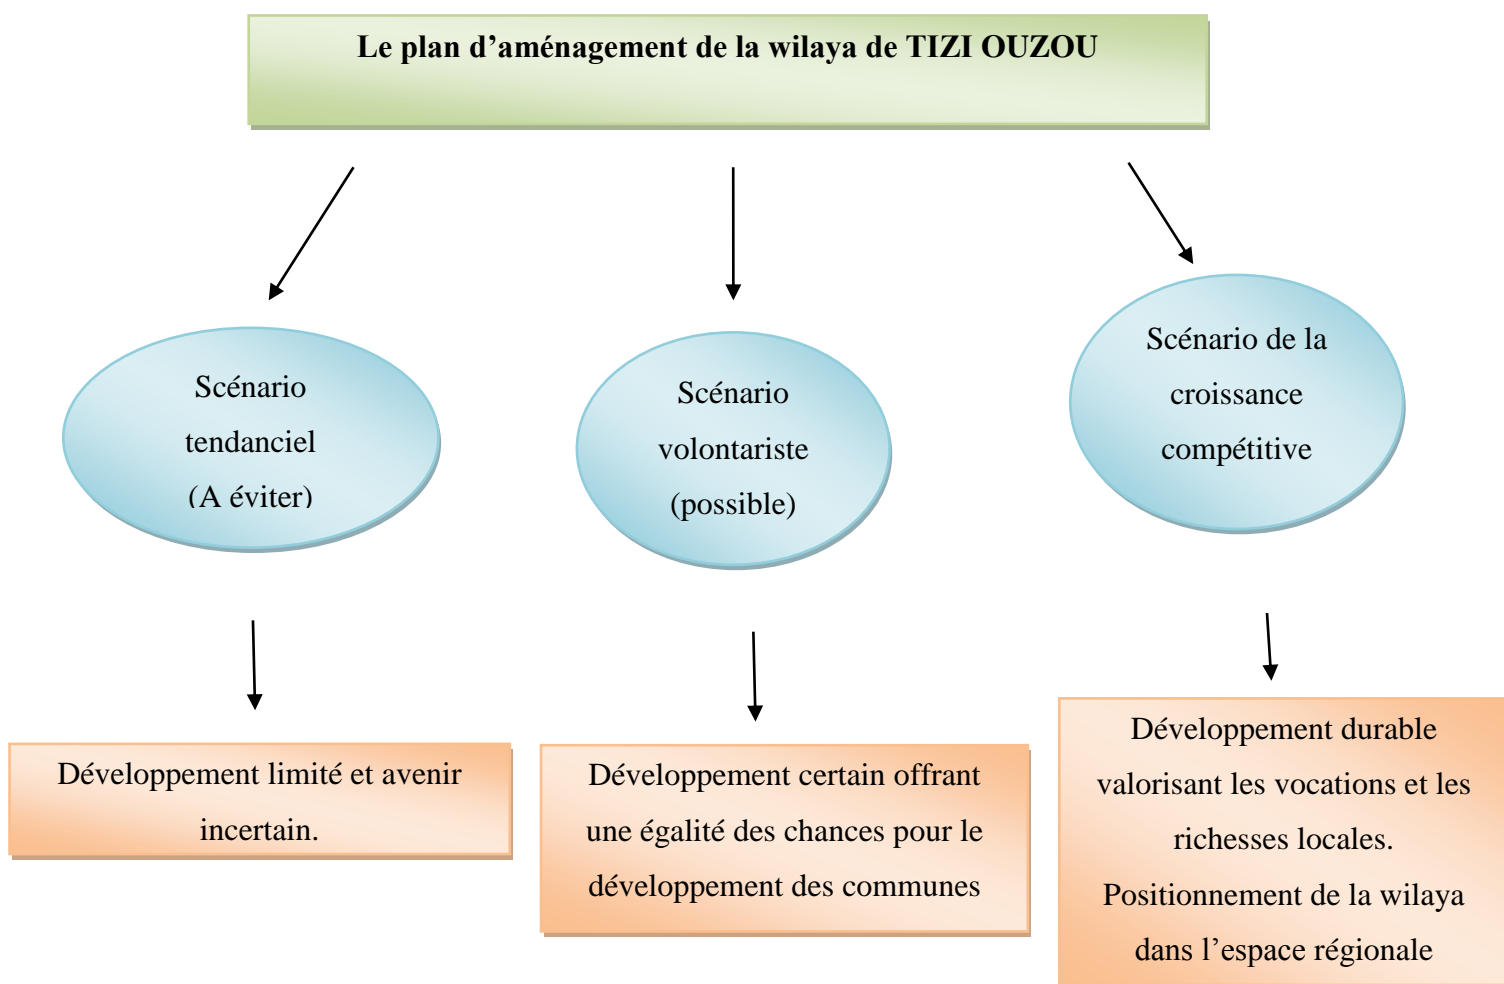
Le plan d’aménagement de la wilaya de TIZI OUZOU

Scénario tendanciel (A éviter)

Scénario volontariste (possible)

Scénario de la croissance compétitive

Développement limité et avenir incertain.

Développement certain offrant une égalité des chances pour le développement des communes

Développement durable valorisant les vocations et les richesses locales.
Positionnement de la wilaya dans l’espace régionale